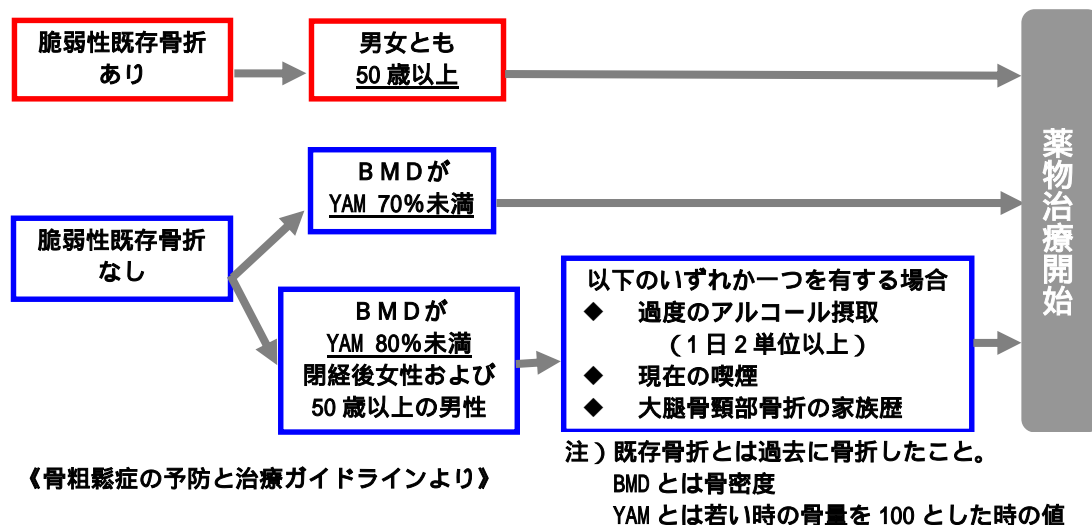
脆弱性既存骨折
あり

男女とも
50 歳以上

薬物治療開始

BMDが
YAM 70%未満

脆弱性既存骨折
なし

BMDが
YAM 80%未満
閉経後女性および
50 歳以上の男性

以下のいずれか一つを有する場合
◆ 過度のアルコール摂取
（1日2単位以上）
◆ 現在の喫煙
◆ 大腿骨頸部骨折の家族歴

注）既存骨折とは過去に骨折したこと。
BMD とは骨密度
YAM とは若い時の骨量を 100 とした時の値

《骨粗鬆症の予防と治療ガイドラインより》